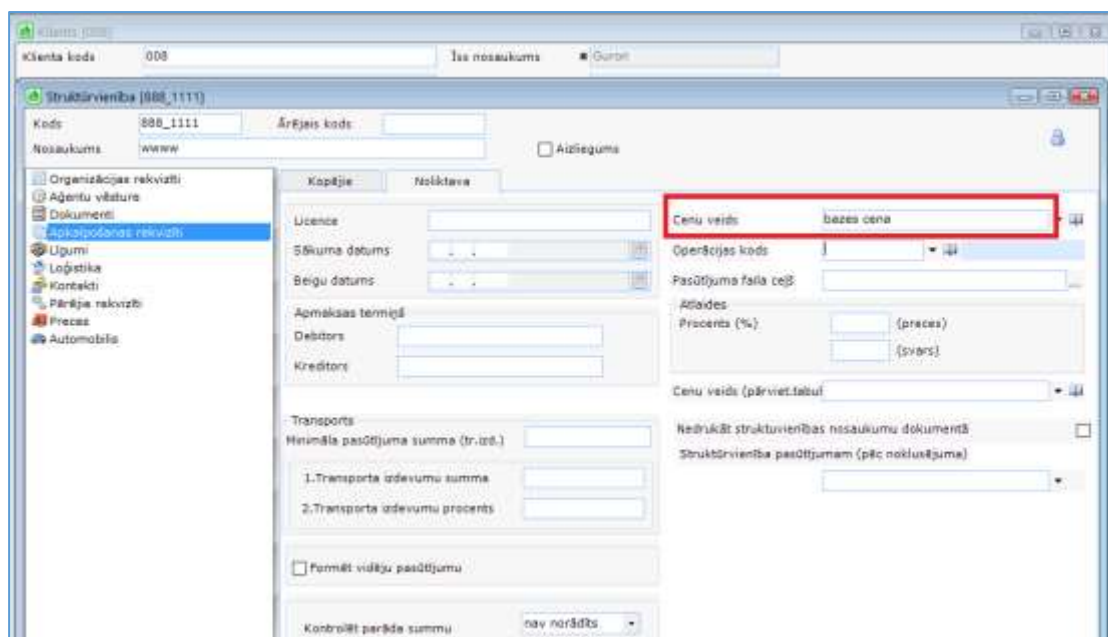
Klients (008)

Klienta kods 008 Īss nosaukums Gurbri

Struktūrvienība (888_1111)

Kods 888_1111 Ārējais kods
Nosaukums wwww
Aizliegums

Organizācijas rekvizīti
Aģentu vēsture
Dokumenti
Apkalpošanas rekvizīti
Līgumi
Loģistika
Kontakti
Pārējie rekvizīti
Preces
Automobīlis

Kopējie Noliktava

Licence
Sākuma datums
Beigu datums
Apmaksas termiņš
Debitors
Kreditors

Transports
Minimāla pasūtījuma summa (tr.izd.)
1.Transporta izdevumu summa
2.Transporta izdevumu procents

Formēt vidēju pasūtījumu

Kontrolēt parāda summu nav norādīts

Cenu veids bazes cena
Operācijas kods
Pasūtījuma faila ceļš
Atlaides
Procents (%) (preces)
(svars)

Cenu veids (pārviet.tabul

Nedrukāt struktuvienības nosaukumu dokumentā
Struktūrvienība pasūtījumam (pēc noklusējuma)